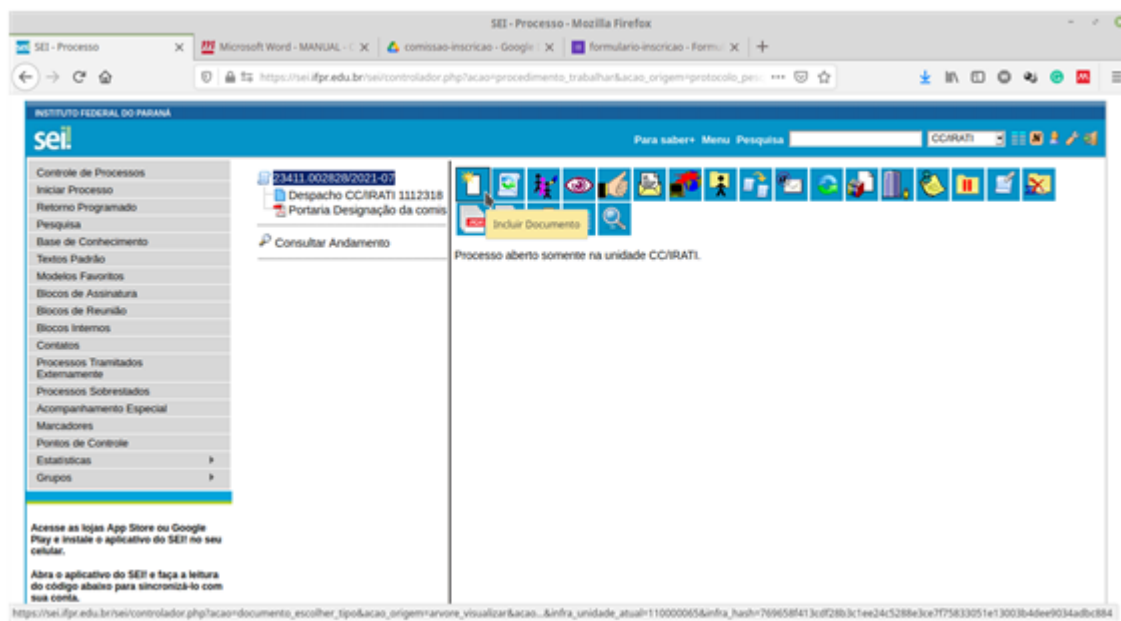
SEI - Processo - Mozilla Firefox

SEI - Processo
Microsoft Word - MANUAL - C
comissao-inscricao - Google
formulario-inscricao - Formu

https://sei.ifpr.edu.br/sei/controlador.php?acao=procedimento_trabalhar&acao_origem=protocolo_pes

INSTITUTO FEDERAL DO PARANÁ
sei!
Para saber+ Menu Pesquisa
CC/IRATI

Controle de Processos
Iniciar Processo
Retorno Programado
Pesquisa
Base de Conhecimento
Textos Padrão
Modelos Favoritos
Blocos de Assinatura
Blocos de Reunião
Blocos Internos
Contatos
Processos Tramitados Externamente
Processos Sobrestados
Acompanhamento Especial
Marcadores
Pontos de Controle
Estatísticas
Grupos

Acesse as lojas App Store ou Google Play e instale o aplicativo do SEI! no seu celular.

Abra o aplicativo do SEI! e faça a leitura do código abaixo para sincronizá-lo com sua conta.

23411.002828/2021-07
Despacho CC/IRATI 1112318
Portaria Designação da comis

Consultar Andamento

Incluir Documento

Processo aberto somente na unidade CC/IRATI.

https://sei.ifpr.edu.br/sei/controlador.php?acao=documento_escolher_tipo&acao_origem=arvore_visualizar&acao...&infra_unidade_atual=110000065&infra_hash=769658f413cdf28b3c1ee24c5288e3ce7f75833051e13003b4dee9034adbc884